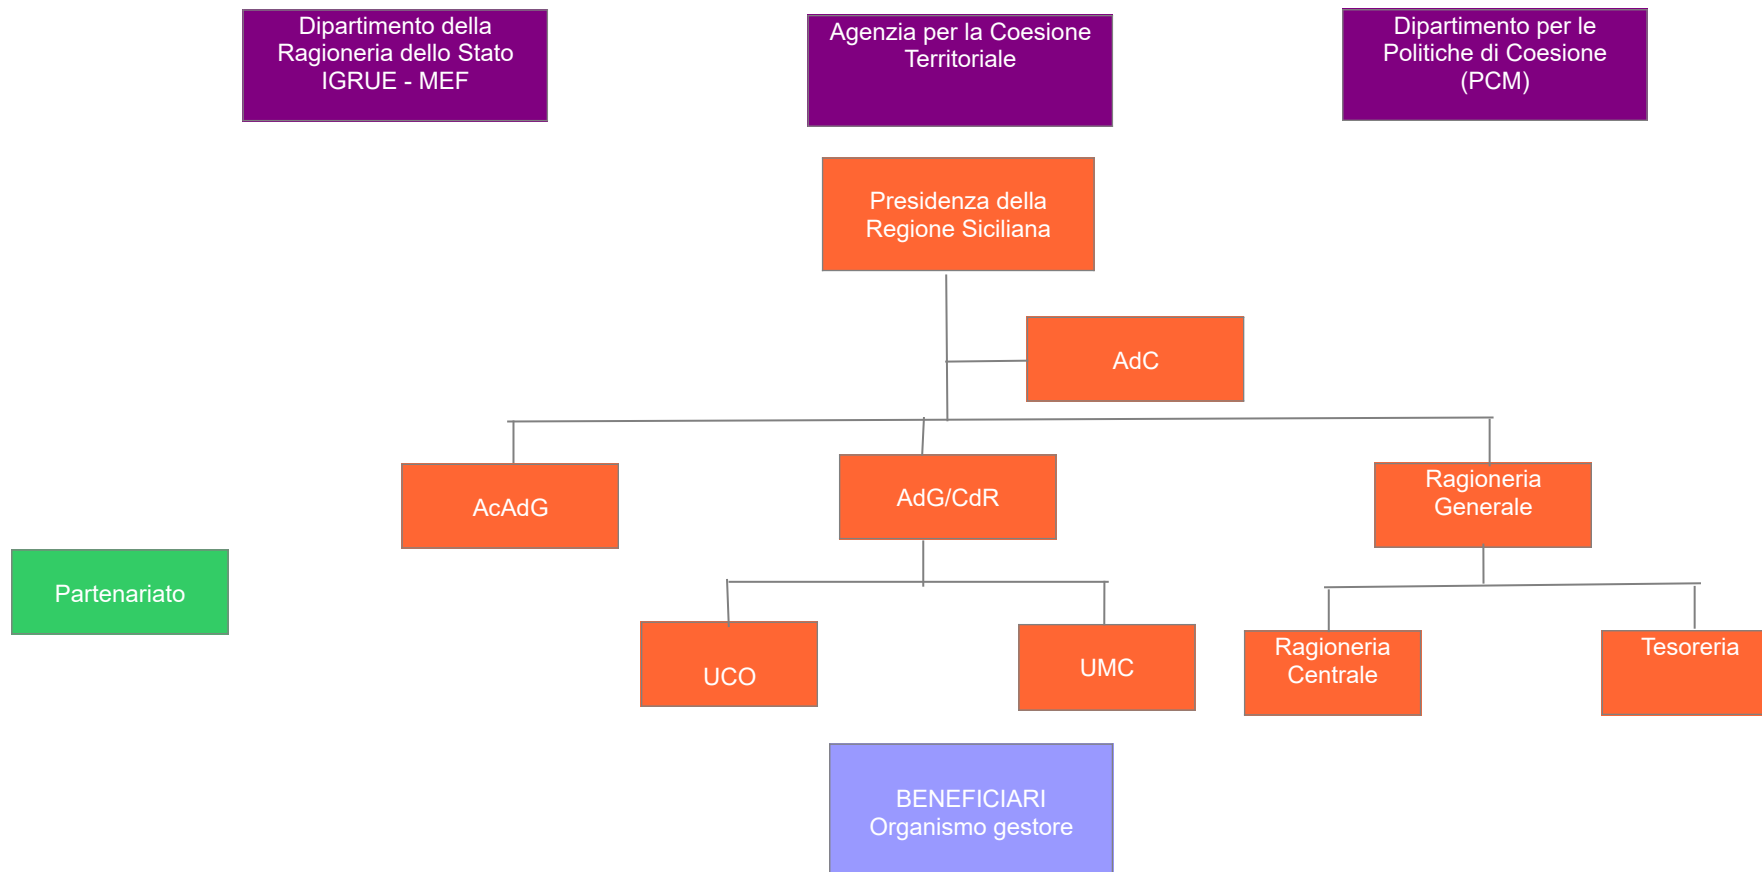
Dipartimento della Ragioneria dello Stato IGRUE - MEF

Agenzia per la Coesione Territoriale

Dipartimento per le Politiche di Coesione (PCM)

Presidenza della Regione Siciliana

AdC

AcAdG

AdG/CdR

Ragioneria Generale

Partenariato

UCO

UMC

Ragioneria Centrale

Tesoreria

BENEFICIARI
Organismo gestore